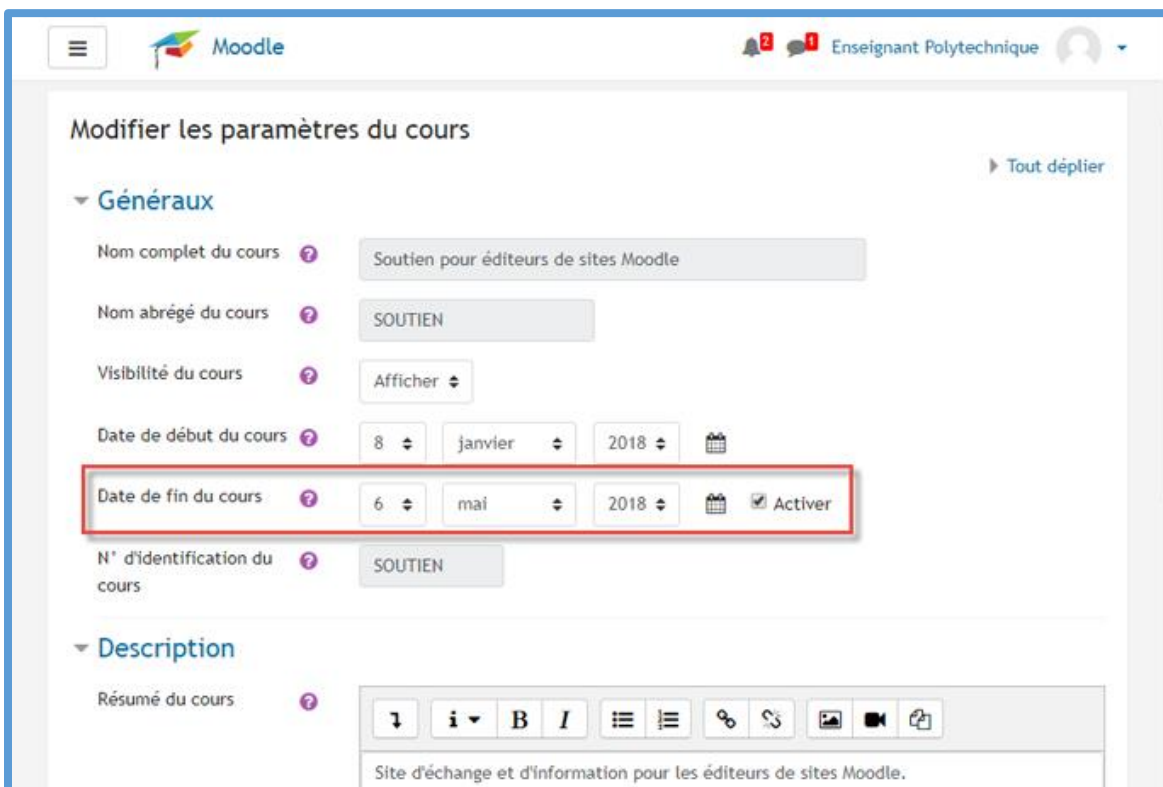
Moodle

2 4 Enseignant Polytechnique

Modifier les paramètres du cours

Tout déplier

Généraux

Nom complet du cours

Soutien pour éditeurs de sites Moodle

Nom abrégé du cours

SOUTIEN

Visibilité du cours

Afficher

Date de début du cours

8 janvier 2018

Date de fin du cours

6 mai 2018 Activer

N° d'identification du cours

SOUTIEN

Description

Résumé du cours

B I

Site d'échange et d'information pour les éditeurs de sites Moodle.